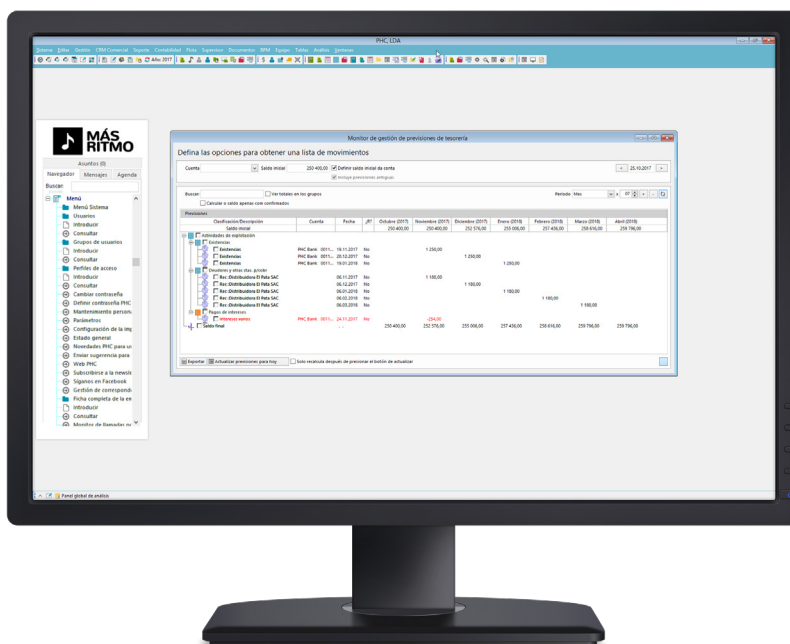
PHC LDA

Sistema Editar Gestión CRM Comercial Soporte Contabilidad Flota Supervisor Documentos BPM Equipo Tablas Análisis Ventanas

Año 2017

MÁS RITMO

Asuntos (0)

Navegador Mensajes Agenda

Buscar

Menú
Menú Sistema
Usuarios
Introducir
Consultar
Grupos de usuarios
Introducir
Consultar
Perfiles de acceso
Introducir
Consultar
Cambiar contraseña
Definir contraseña PHC
Mantenimiento persona
Parámetros
Configuración de la imp
Estado general
Novedades PHC para u
Enviar sugerencia para
Web PHC
Subscribirse a la newsle
Síganos en Facebook
Gestión de correspondi
Ficha completa de la en
Introducir
Consultar
Monitor de llamadas re

Monitor de gestión de previsiones de tesorería

Defina las opciones para obtener una lista de movimientos

Cuenta | Saldo inicial | 250 400,00 | Definir saldo inicial de cuenta | 25.10.2017
Incluye previsiones antiguas

Buscar | Ver totales en los grupos | Período | Mes
Calcular o saldo apenas com confirmados

Previsiones

| Clasificación/Descripción | Cuenta | Fecha | ¿R? | Octubre (2017) | Noviembre (2017) | Diciembre (2017) | Enero (2018) | Febrero (2018) | Marzo (2018) | Abril (2018) |
|---|---|---|---|---|---|---|---|---|---|---|
| Saldo inicial | | | | 250 400,00 | 250 400,00 | 252 570,00 | 255 006,00 | 257 436,00 | 258 616,00 | 259 796,00 |
| Actividades de explotación | | | | | | | | | | |
| Existencias | | | | | | | | | | |
| Existencias | PHC Bank 0011... | 19.11.2017 | No | | 1 250,00 | | | | | |
| Existencias | PHC Bank 0011... | 20.12.2017 | No | | | 1 250,00 | | | | |
| Existencias | PHC Bank 0011... | 19.01.2018 | No | | | | 1 250,00 | | | |
| Deudores y otras ctas. a cobr | | | | | | | | | | |
| Rec /Distribuidora El Peta SAC | | 06.11.2017 | No | | 1 180,00 | | | | | |
| Rec /Distribuidora El Peta SAC | | 06.12.2017 | No | | | 1 180,00 | | | | |
| Rec /Distribuidora El Peta SAC | | 06.01.2018 | No | | | | 1 180,00 | | | |
| Rec /Distribuidora El Peta SAC | | 06.02.2018 | No | | | | | 1 180,00 | | |
| Rec /Distribuidora El Peta SAC | | 06.03.2018 | No | | | | | | 1 180,00 | |
| Pagos de intereses | | | | | | | | | | |
| Intereses varios | PHC Bank 0011... | 24.11.2017 | No | | -254,00 | | | | | |
| Saldo final | | - - | | 250 400,00 | 252 570,00 | 255 006,00 | 257 436,00 | 258 616,00 | 259 796,00 | 259 796,00 |

Exportar | Actualizar previsiones para hoy | Sólo recalcula después de presionar el botón de actualizar

Panel global de análisis